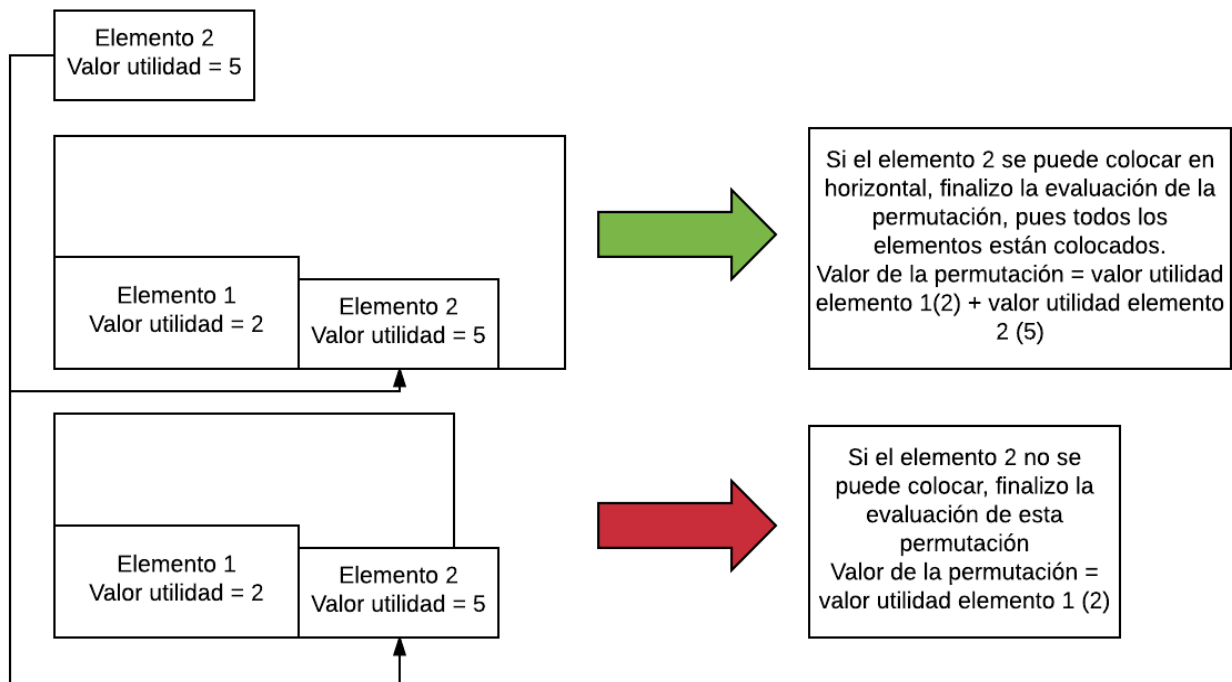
Elemento 2
Valor utilidad = 5

Elemento 1
Valor utilidad = 2

Elemento 2
Valor utilidad = 5

Si el elemento 2 se puede colocar en horizontal, finalizo la evaluación de la permutación, pues todos los elementos están colocados.
Valor de la permutación = valor utilidad elemento 1(2) + valor utilidad elemento 2 (5)

Elemento 1
Valor utilidad = 2

Elemento 2
Valor utilidad = 5

Si el elemento 2 no se puede colocar, finalizo la evaluación de esta permutación
Valor de la permutación = valor utilidad elemento 1 (2)